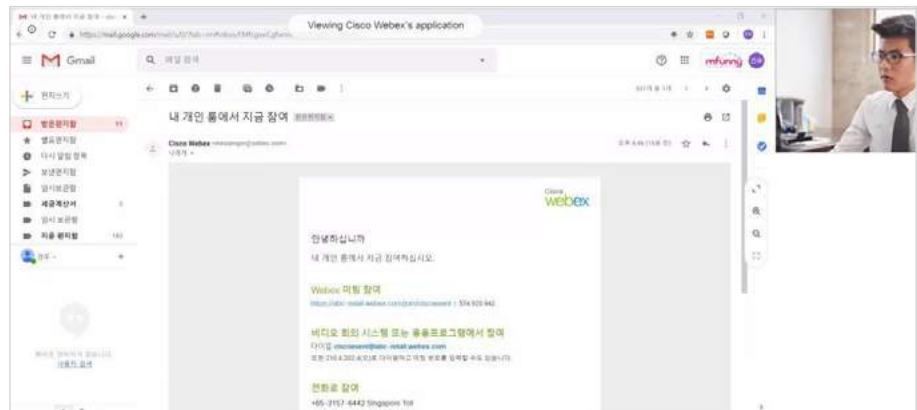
Viewing Cisco Webex's application

Gmail

편지쓰기

받은편지함

별표편지함

다시 알림 항목

보낸편지함

임시보관함

세금계산서

임시 보관함

지금 편지함

내 개인 룸에서 지금 참여

Cisco Webex

Cisco webex

안녕하십니까

내 개인 룸에서 지금 참여하십시오.

Webex 미팅 참여

비디오 회의 시스템 또는 응용프로그램에서 참여

전화로 참여

+65-3157-4442 Singapore Toll

mfunny